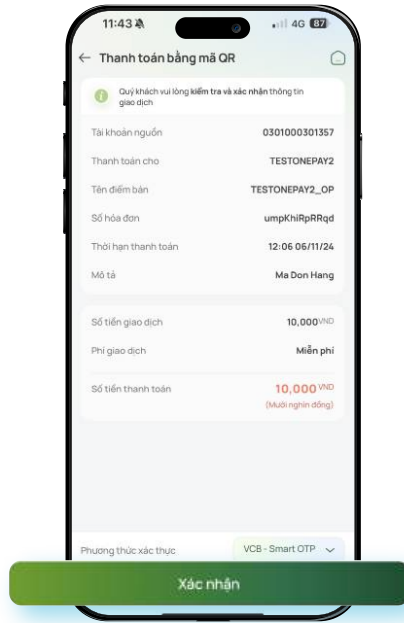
11:43 4G 87

← Thanh toán bằng mã QR

Quý khách vui lòng kiểm tra và xác nhận thông tin giao dịch

Tài khoản nguồn 0301000301357

Thanh toán cho TESTONEPAY2

Tên điểm bán TESTONEPAY2_OP

Số hóa đơn umpKhiRpRRqd

Thời hạn thanh toán 12:06 06/11/24

Mô tả Ma Don Hang

Số tiền giao dịch 10,000 VND

Phí giao dịch Miễn phí

Số tiền thanh toán 10,000 VND
(Mười nghìn đồng)

Phương thức xác thực VCB - Smart OTP

Xác nhận